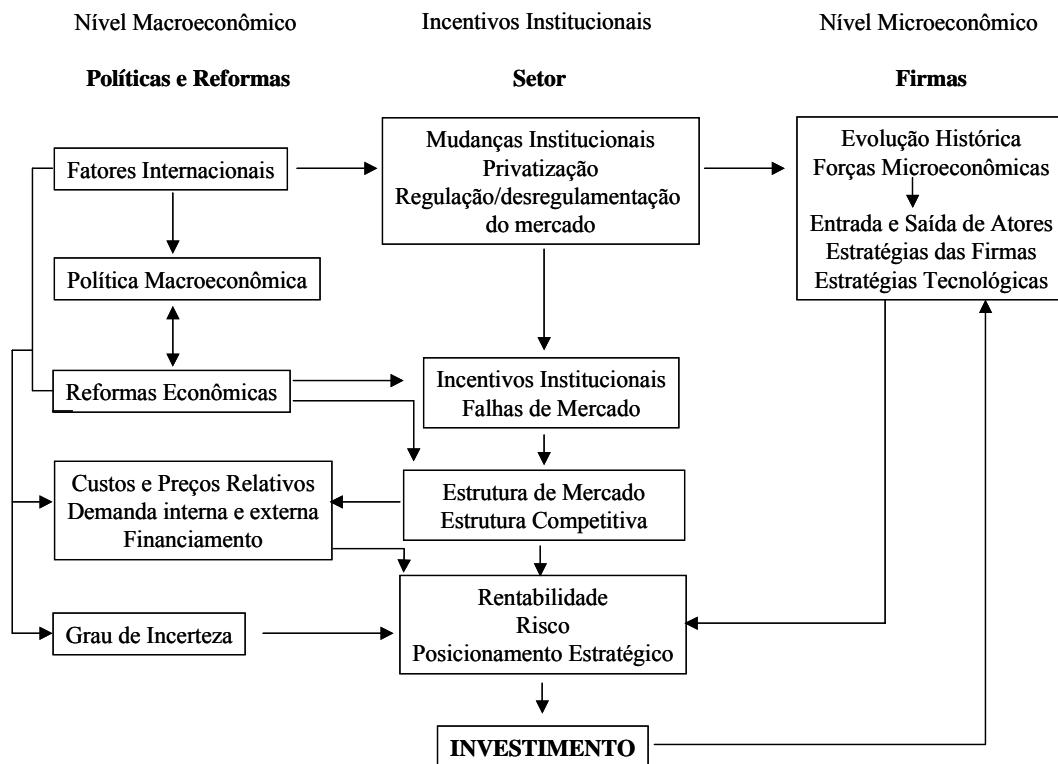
Nível Macroeconômico

Políticas e Reformas

Incentivos Institucionais

Setor

Nível Microeconômico

Firmas

Fatores Internacionais

Mudanças Institucionais
Privatização
Regulação/desregulamentação do mercado

Evolução Histórica
Forças Microeconômicas

Entrada e Saída de Atores
Estratégias das Firmas
Estratégias Tecnológicas

Política Macroeconômica

Reformas Econômicas

Incentivos Institucionais
Falhas de Mercado

Custos e Preços Relativos
Demanda interna e externa
Financiamento

Estrutura de Mercado
Estrutura Competitiva

Rentabilidade
Risco
Posicionamento Estratégico

Grau de Incerteza

INVESTIMENTO